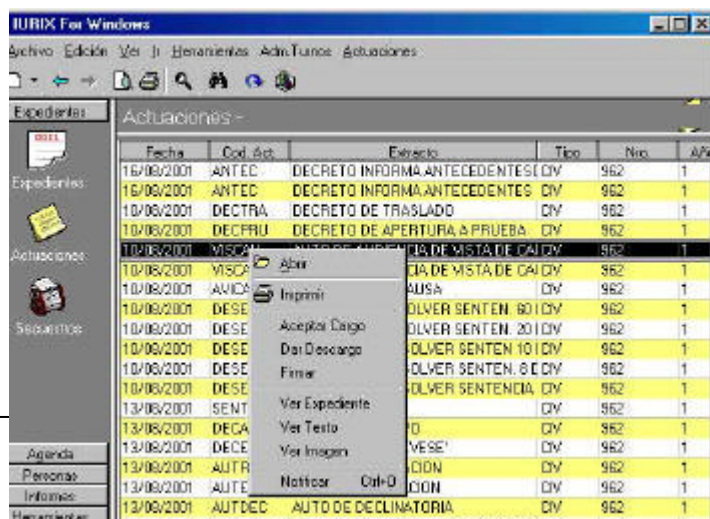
IURIX For Windows

Archivo Edición Ver Ir Herramientas Adm.Turnos Actuaciones

Expedientes

Expedientes

Actuaciones

Secuestros

Actuaciones -

| Fecha | Cod. Act. | Extracto | Tipo | Nro. | A/I |
|---|---|---|---|---|---|
| 16/08/2001 | ANTEC | DECRETO INFORMA ANTECEDENTES | CIV | 962 | 1 |
| 16/08/2001 | ANTEC | DECRETO INFORMA ANTECEDENTES | CIV | 962 | 1 |
| 10/08/2001 | DECTRA | DECRETO DE TRASLADO | CIV | 962 | 1 |
| 10/08/2001 | DECPRU | DECRETO DE APERTURA A PRUEBA | CIV | 962 | 1 |
| 10/08/2001 | VISCAU | AUTO DE AUDIENCIA DE VISTA DE CA | CIV | 962 | 1 |
| 10/08/2001 | VISCA | CIA DE VISTA DE CA | CIV | 962 | 1 |
| 10/08/2001 | AVICA | AUSA | CIV | 962 | 1 |
| 10/08/2001 | DESE | OLVER SENTEN. 60 | CIV | 962 | 1 |
| 10/08/2001 | DESE | OLVER SENTEN. 20 | CIV | 962 | 1 |
| 10/08/2001 | DESE | OLVER SENTEN 10 | CIV | 962 | 1 |
| 10/08/2001 | DESE | OLVER SENTEN. 8 E | CIV | 962 | 1 |
| 10/08/2001 | DESE | OLVER SENTENCIA | CIV | 962 | 1 |
| 13/08/2001 | SENT | | CIV | 962 | 1 |
| 13/08/2001 | DECA | O | CIV | 962 | 1 |
| 13/08/2001 | DECE | VESE' | CIV | 962 | 1 |
| 13/08/2001 | AUTR | CION | CIV | 962 | 1 |
| 13/08/2001 | AUTE | CION | CIV | 962 | 1 |
| 13/08/2001 | AUTDEC | AUTO DE DECLINATORIA | CIV | 962 | 1 |

Abrir
Imprimir
Aceptar Cargo
Dar Descargo
Firmar
Ver Expediente
Ver Texto
Ver Imagen
Notificar Ctrl+O

Agenda
Personas
Informes
Herramientas